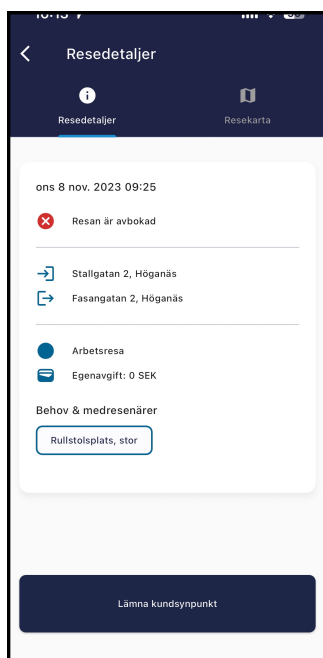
Resedetaljer

Resedetaljer

Resekarta

ons 8 nov. 2023 09:25

Resan är avbokad

Stallgatan 2, Höganäs

Fasangatan 2, Höganäs

Arbetsresa

Egenavgift: 0 SEK

Behov & medresenärer

Rullstolsplats, stor

Lämna kundsynpunkt